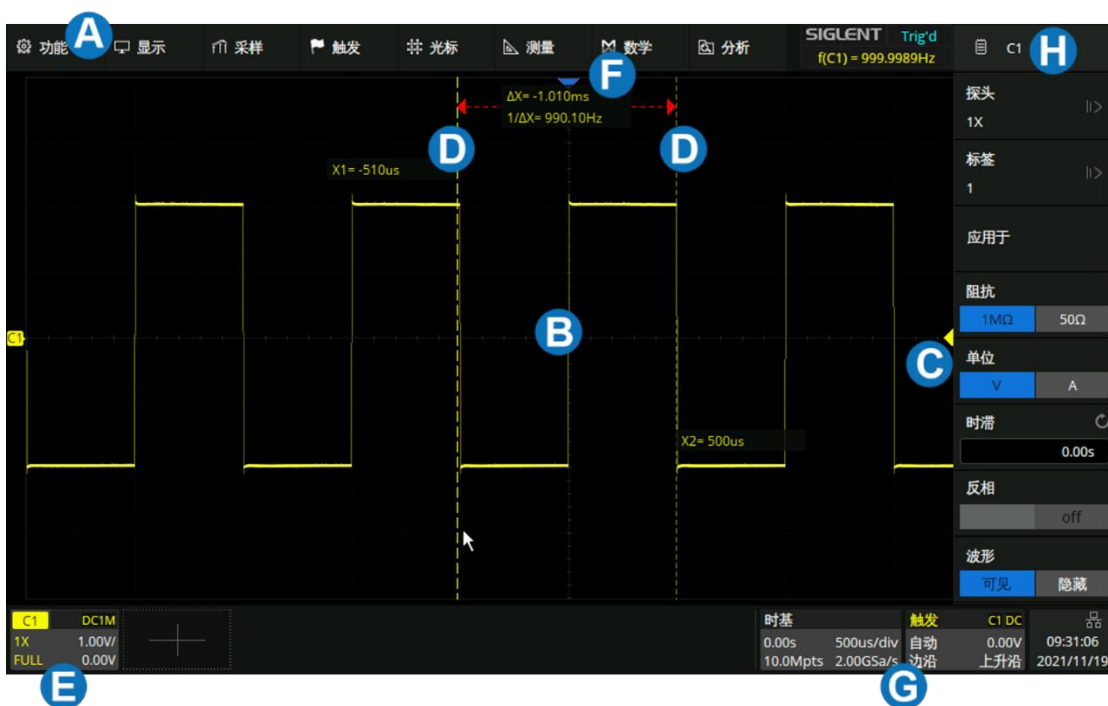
A 功能 显示 采样 触发 光标 测量 数学 分析 SIGLENT Trig'd f(C1) = 999.9989Hz C1 H

ΔX= -1.010ms
1/ΔX= 990.10Hz
F

D D

X1= -510us

B

C1

X2= 500us

C

探头
1X

标签
1

应用于

阻抗
1MΩ 50Ω

单位
V A

时滞
0.00s

反相
off

波形
可见 隐藏

C1 DC1M
1X 1.00V/
FULL 0.00V

E

时基
0.00s 500us/div
10.0Mpts 2.00GSa/s

触发 C1 DC
自动 0.00V
边沿 上升沿

G

09:31:06
2021/11/19